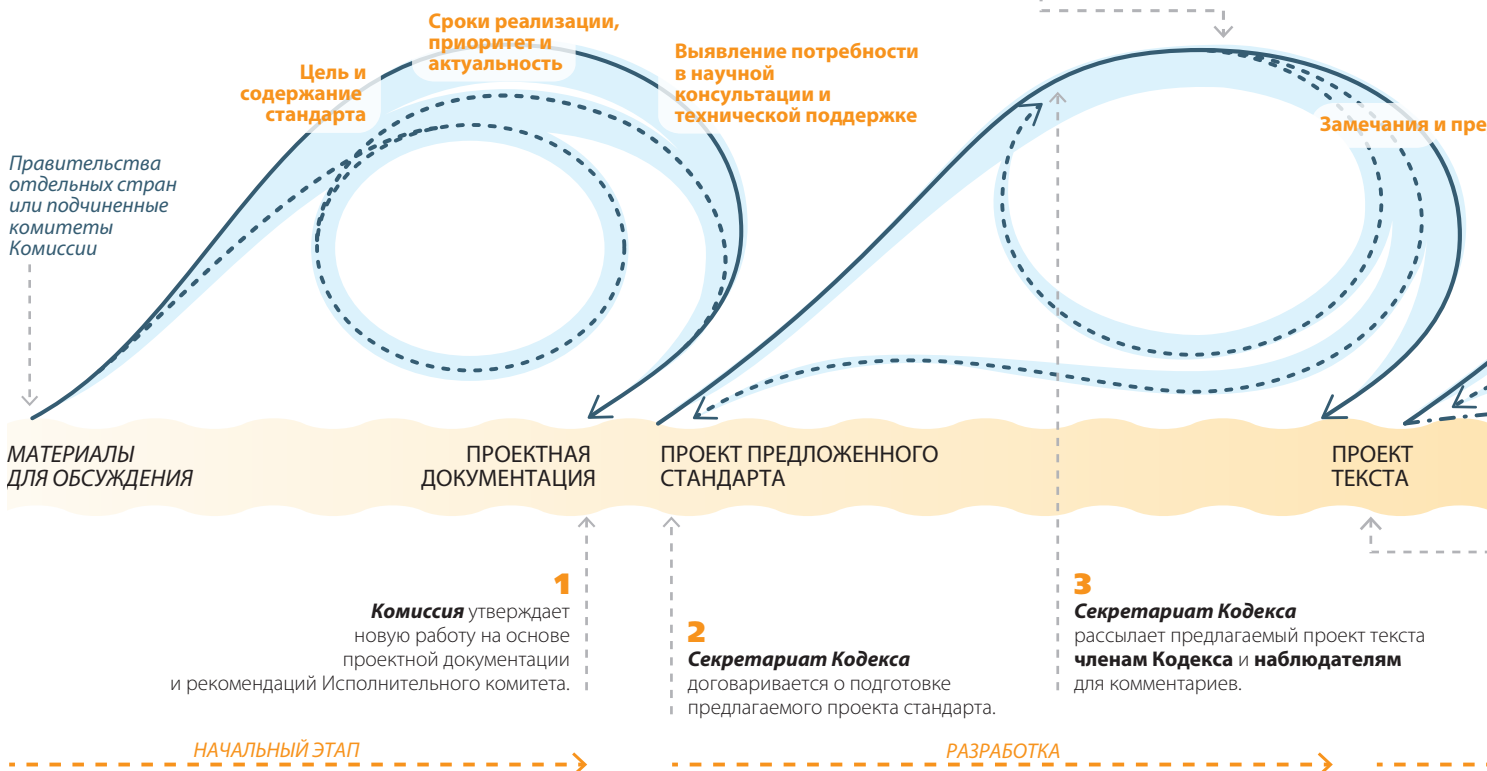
Сроки реализации, приоритет и актуальность

Цель и содержание стандарта

Выявление потребности в научной консультации и технической поддержке

Замечания и пре

Правительства отдельных стран или подчиненные комитеты Комиссии

МАТЕРИАЛЫ ДЛЯ ОБСУЖДЕНИЯ

ПРОЕКТНАЯ ДОКУМЕНТАЦИЯ

ПРОЕКТ ПРЕДЛОЖЕННОГО СТАНДАРТА

ПРОЕКТ ТЕКСТА

1
**Комиссия** утверждает новую работу на основе проектной документации и рекомендаций Исполнительного комитета.

2
**Секретариат Кодекса** договаривается о подготовке предлагаемого проекта стандарта.

3
**Секретариат Кодекса** рассылает предлагаемый проект текста **членам Кодекса** и **наблюдателям** для комментариев.

НАЧАЛЬНЫЙ ЭТАП

РАЗРАБОТКА